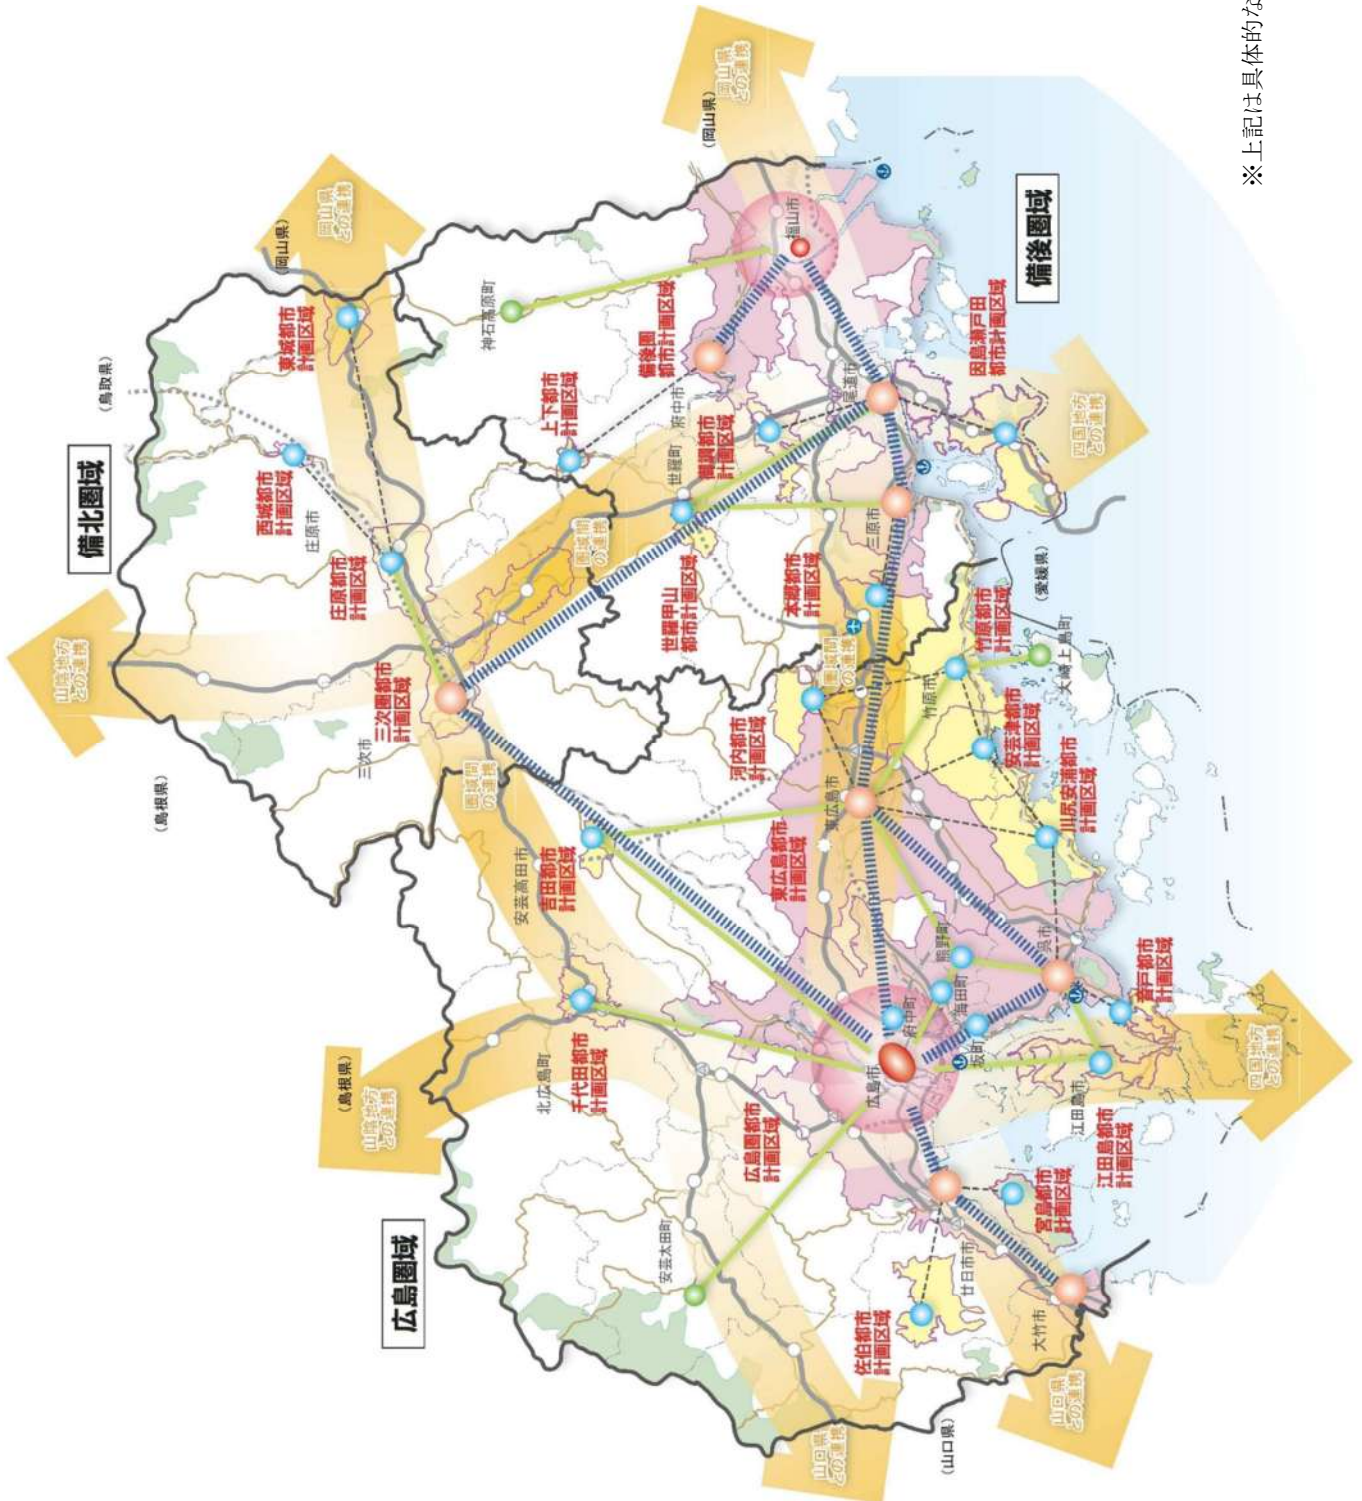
※上記は具体的な

備後圏域

備北圏域

広島圏域

(岡山県)

岡山県との連携

(岡山県)

岡山県との連携

(鳥取県)

(島根県)

山陰地方との連携

(島根県)

山陰地方との連携

(山口県)

山口県との連携

山口県との連携

四国地方との連携

四国地方との連携

(愛媛県)

福山市

神石高原町

備後圏都市計画区域

府中市

尾道市

因島瀬戸田都市計画区域

上下都市計画区域

東城都市計画区域

西城都市計画区域

庄原市

庄原都市計画区域

世羅町

世羅甲山都市計画区域

圏域間の連携

圏域間の連携

圏域間の連携

三原市

本郷都市計画区域

竹原都市計画区域

大崎上島町

竹原市

安芸津都市計画区域

川尻安浦都市計画区域

三次都市計画区域

三次市

河内都市計画区域

東広島市

東広島都市計画区域

安芸高田市

吉田都市計画区域

呉市

音戸都市計画区域

熊野町

海田町

府中町

坂町

広島市

江田島市

江田島都市計画区域

北広島町

千代田都市計画区域

広島圏都市計画区域

宮島都市計画区域

廿日市市

大竹市

安芸太田町

佐伯都市計画区域

御調都市計画区域